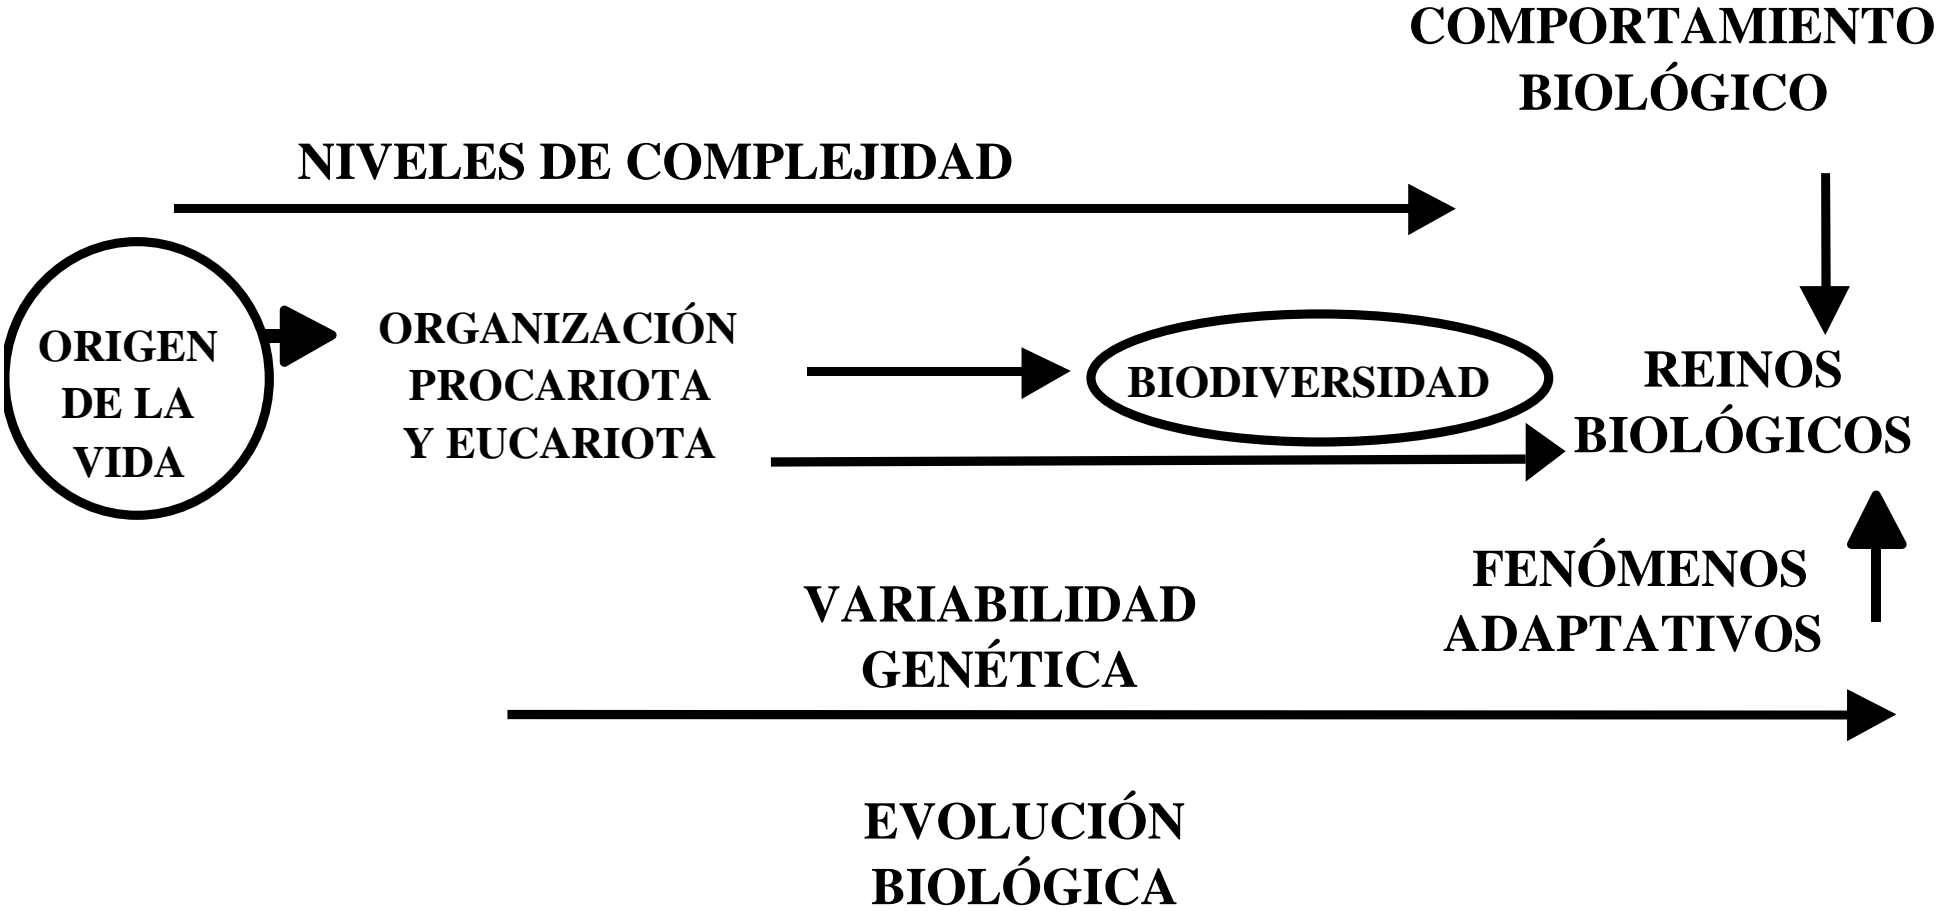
COMPORTAMIENTO BIOLÓGICO

NIVELES DE COMPLEJIDAD

ORIGEN DE LA VIDA

ORGANIZACIÓN PROCARIOTA Y EUCARIOTA

BIODIVERSIDAD

REINOS BIOLÓGICOS

FENÓMENOS ADAPTATIVOS

VARIABILIDAD GENÉTICA

EVOLUCIÓN BIOLÓGICA